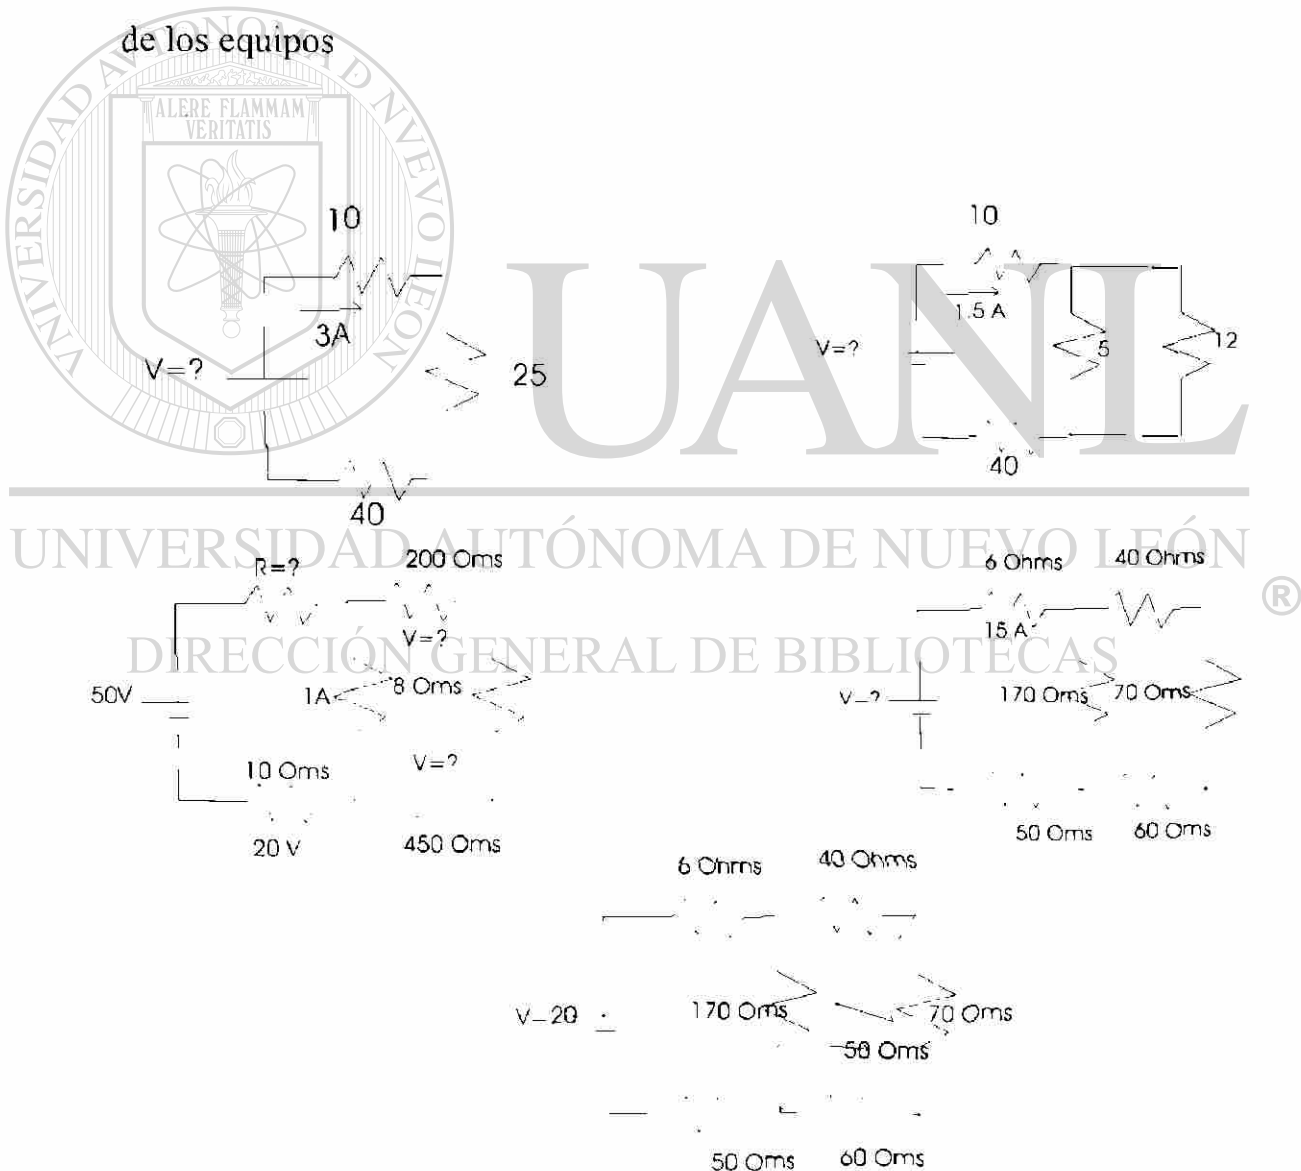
de los equipos

ALERE FLAMMAM VERITATIS

10

3A

V=?

25

40

10

1.5 A

V=?

5

12

40

UANL

UNIVERSIDAD AUTÓNOMA DE NUEVO LEÓN

®

DIRECCIÓN GENERAL DE BIBLIOTECAS

R=?

200 Oms

V=?

50V

1A

8 Oms

10 Oms

V=?

20 V

450 Oms

6 Ohms

40 Ohms

15 A

V=?

170 Oms

70 Oms

50 Oms

60 Oms

6 Ohms

40 Ohms

V=20

170 Oms

70 Oms

50 Oms

50 Oms

60 Oms